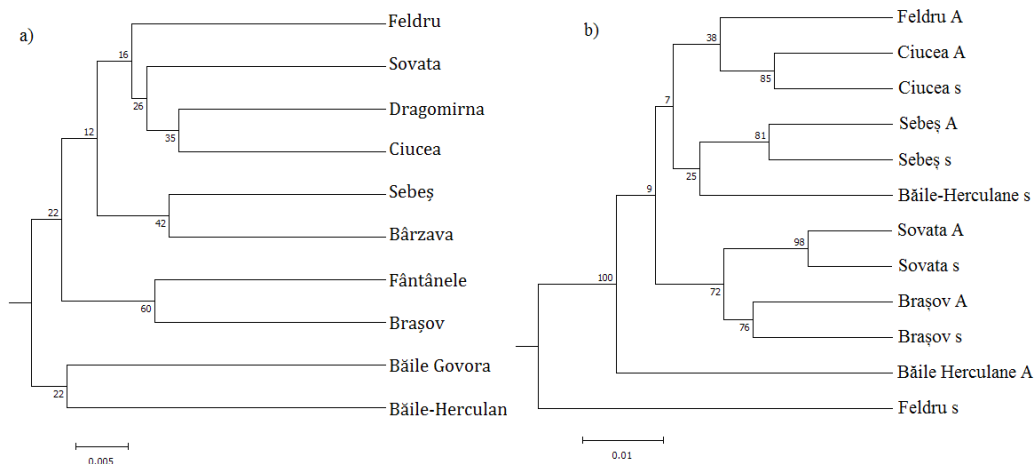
a)

Feldru
Sovata
Dragomirna
Ciucea
Sebeș
Bârzava
Fântânele
Brașov
Băile Govora
Băile-Herculan

16
26
35
12
42
22
60
22

0.005

b)

Feldru A
Ciucea A
Ciucea s
Sebeș A
Sebeș s
Băile-Herculane s
Sovata A
Sovata s
Brașov A
Brașov s
Băile Herculane A
Feldru s

38
85
7
81
25
9
98
100
72
76

0.01